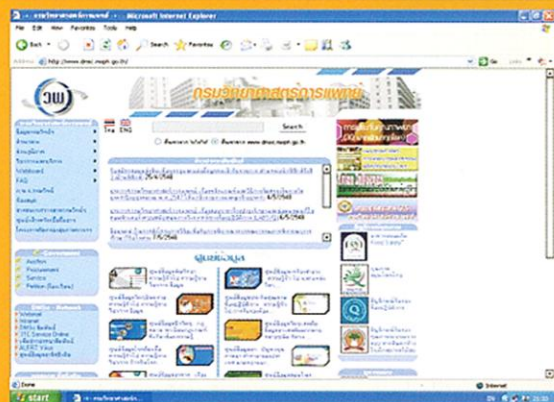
- Microsoft Internet Explorer

File Edit View Favorites Tools Help

Back Search Favorites

Address http://www.dmsc.moph.go.th/ Go Links

กรมวิทยาศาสตร์การแพทย์

THA ENG

Search

ศูนย์ข้อมูล

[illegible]

Done Internet

start